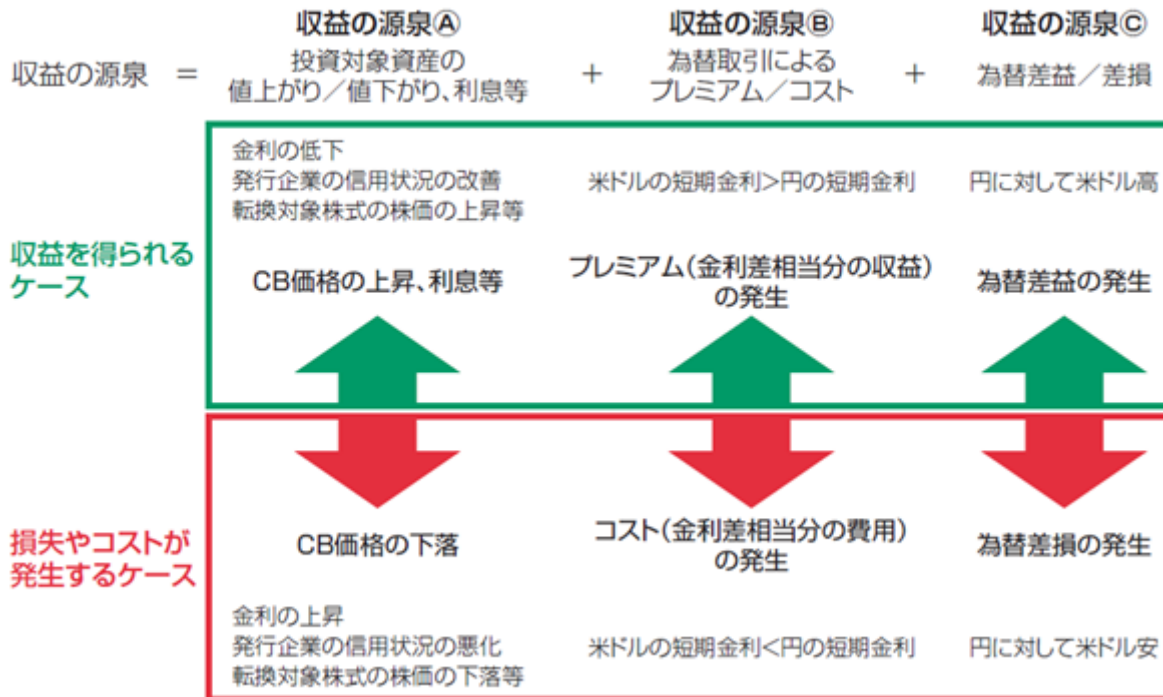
収益の源泉 ＝

収益の源泉Ⓐ
投資対象資産の値上がり／値下がり、利息等

＋

収益の源泉Ⓑ
為替取引によるプレミアム／コスト

＋

収益の源泉Ⓒ
為替差益／差損

収益を得られるケース

金利の低下
発行企業の信用状況の改善
転換対象株式の株価の上昇等

米ドルの短期金利>円の短期金利

円に対して米ドル高

CB価格の上昇、利息等

プレミアム（金利差相当分の収益）の発生

為替差益の発生

損失やコストが発生するケース

CB価格の下落

コスト（金利差相当分の費用）の発生

為替差損の発生

金利の上昇
発行企業の信用状況の悪化
転換対象株式の株価の下落等

米ドルの短期金利<円の短期金利

円に対して米ドル安